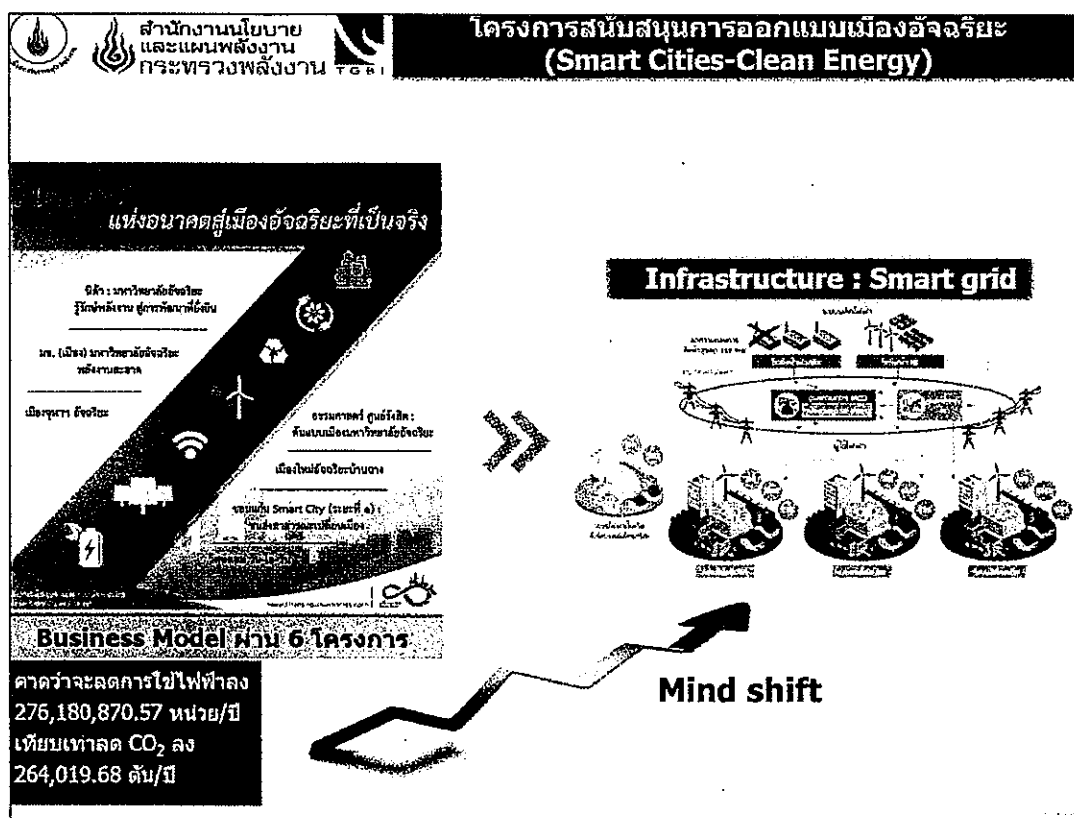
สำนักงานนโยบาย และแผนพลังงาน กระทรวงพลังงาน

TGBI

โครงการสนับสนุนการออกแบบเมืองอัจฉริยะ (Smart Cities-Clean Energy)

แห่งอนาคตสู่เมืองอัจฉริยะที่เป็นจริง

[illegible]

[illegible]

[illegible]

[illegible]

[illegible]

ขอนแก่น Smart City (ระยะที่ ๑) : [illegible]

Business Model ผ่าน 6 โครงการ

คาดว่าจะลดการใช้ไฟฟ้าลง 276,180,870.57 หน่วย/ปี เทียบเท่าลด $CO_2$ ลง 264,019.68 ตัน/ปี

Infrastructure : Smart grid

Mind shift